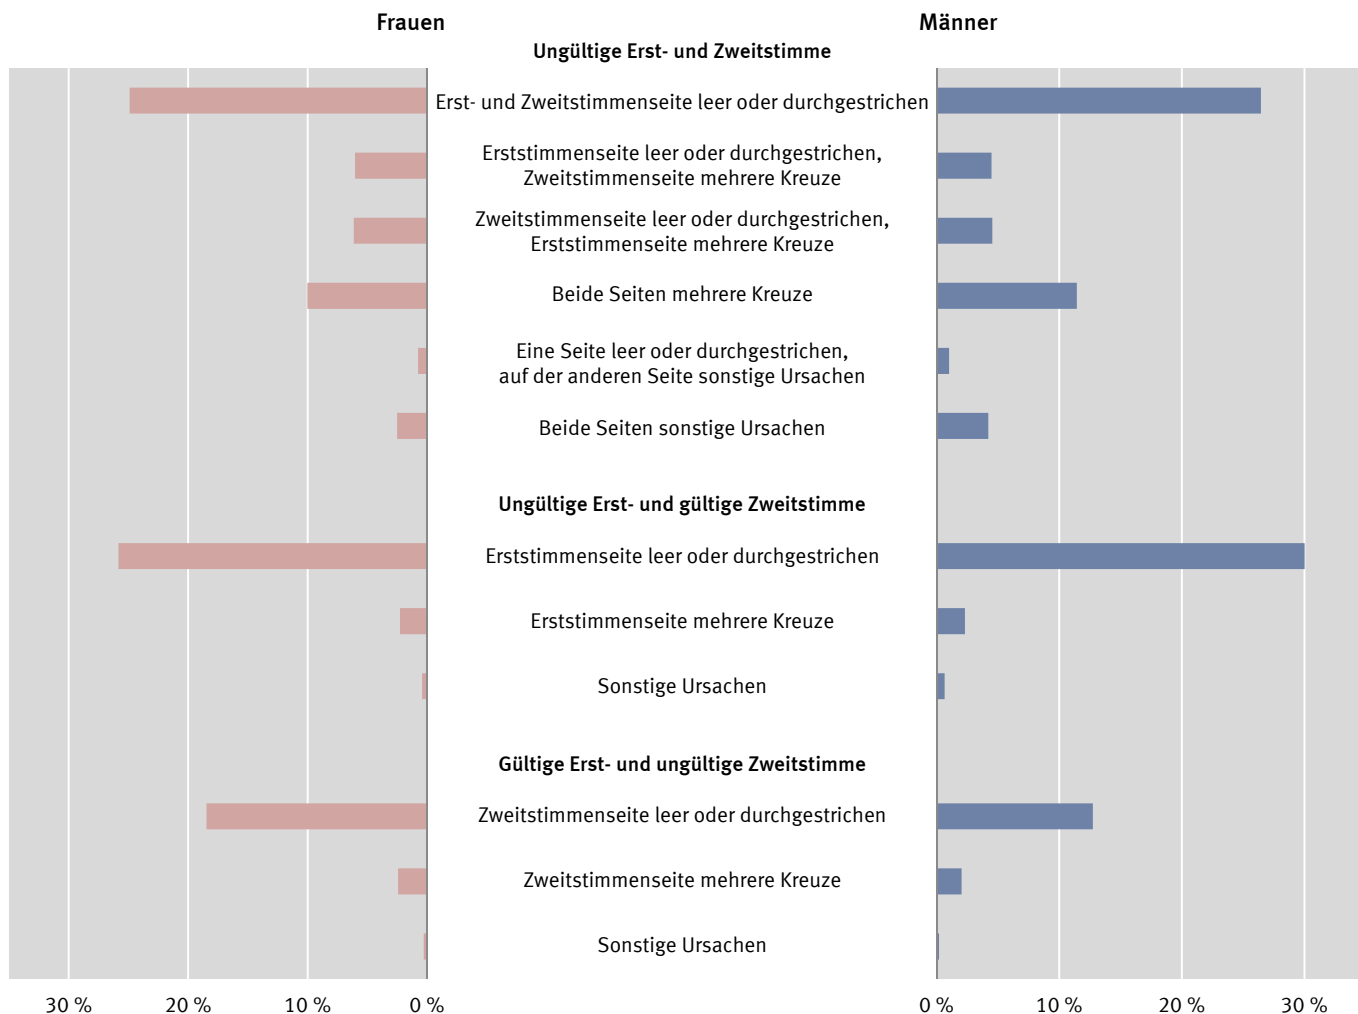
Frauen

Männer

Ungültige Erst- und Zweitstimme

Erst- und Zweitstimmenseite leer oder durchgestrichen

Erststimmenseite leer oder durchgestrichen, Zweitstimmenseite mehrere Kreuze

Zweitstimmenseite leer oder durchgestrichen, Erststimmenseite mehrere Kreuze

Beide Seiten mehrere Kreuze

Eine Seite leer oder durchgestrichen, auf der anderen Seite sonstige Ursachen

Beide Seiten sonstige Ursachen

Ungültige Erst- und gültige Zweitstimme

Erststimmenseite leer oder durchgestrichen

Erststimmenseite mehrere Kreuze

Sonstige Ursachen

Gültige Erst- und ungültige Zweitstimme

Zweitstimmenseite leer oder durchgestrichen

Zweitstimmenseite mehrere Kreuze

Sonstige Ursachen

30 % 20 % 10 % 0 %

0 % 10 % 20 % 30 %